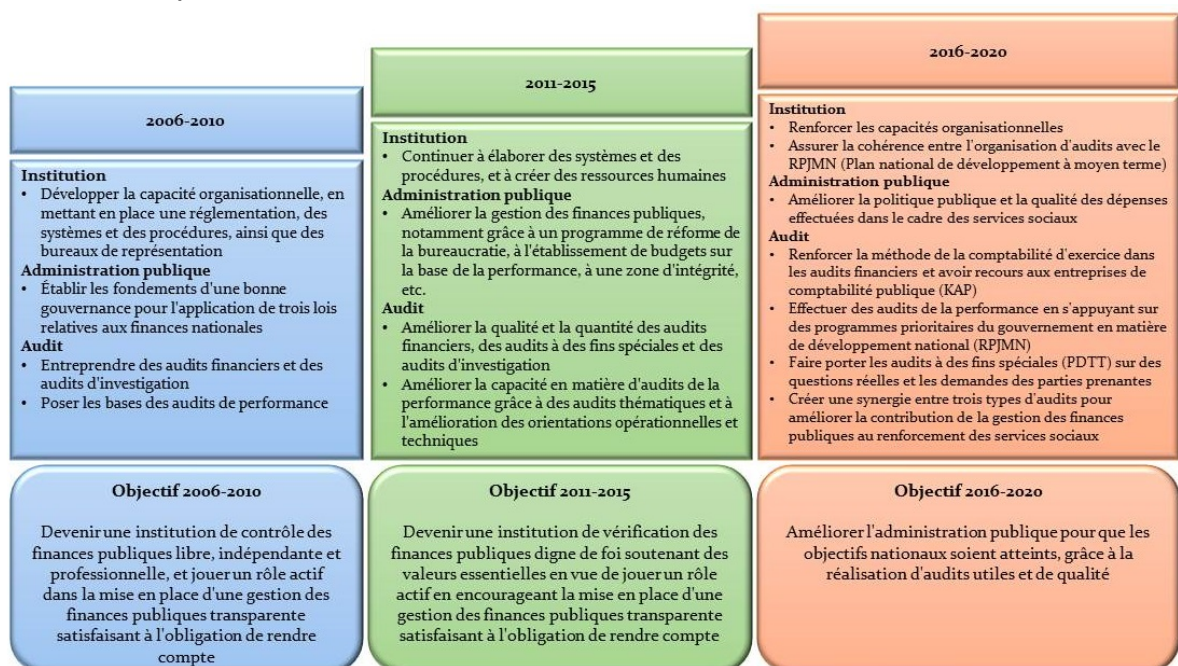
2006-2010

Institution
• Développer la capacité organisationnelle, en mettant en place une réglementation, des systèmes et des procédures, ainsi que des bureaux de représentation
Administration publique
• Établir les fondements d'une bonne gouvernance pour l'application de trois lois relatives aux finances nationales
Audit
• Entreprendre des audits financiers et des audits d'investigation
• Poser les bases des audits de performance

Objectif 2006-2010

Devenir une institution de contrôle des finances publiques libre, indépendante et professionnelle, et jouer un rôle actif dans la mise en place d'une gestion des finances publiques transparente satisfaisant à l'obligation de rendre compte

2011-2015

Institution
• Continuer à élaborer des systèmes et des procédures, et à créer des ressources humaines
Administration publique
• Améliorer la gestion des finances publiques, notamment grâce à un programme de réforme de la bureaucratie, à l'établissement de budgets sur la base de la performance, à une zone d'intégrité, etc.
Audit
• Améliorer la qualité et la quantité des audits financiers, des audits à des fins spéciales et des audits d'investigation
• Améliorer la capacité en matière d'audits de la performance grâce à des audits thématiques et à l'amélioration des orientations opérationnelles et techniques

Objectif 2011-2015

Devenir une institution de vérification des finances publiques digne de foi soutenant des valeurs essentielles en vue de jouer un rôle actif en encourageant la mise en place d'une gestion des finances publiques transparente satisfaisant à l'obligation de rendre compte

2016-2020

Institution
• Renforcer les capacités organisationnelles
• Assurer la cohérence entre l'organisation d'audits avec le RPJMN (Plan national de développement à moyen terme)
Administration publique
• Améliorer la politique publique et la qualité des dépenses effectuées dans le cadre des services sociaux
Audit
• Renforcer la méthode de la comptabilité d'exercice dans les audits financiers et avoir recours aux entreprises de comptabilité publique (KAP)
• Effectuer des audits de la performance en s'appuyant sur des programmes prioritaires du gouvernement en matière de développement national (RPJMN)
• Faire porter les audits à des fins spéciales (PDTT) sur des questions réelles et les demandes des parties prenantes
• Créer une synergie entre trois types d'audits pour améliorer la contribution de la gestion des finances publiques au renforcement des services sociaux

Objectif 2016-2020

Améliorer l'administration publique pour que les objectifs nationaux soient atteints, grâce à la réalisation d'audits utiles et de qualité